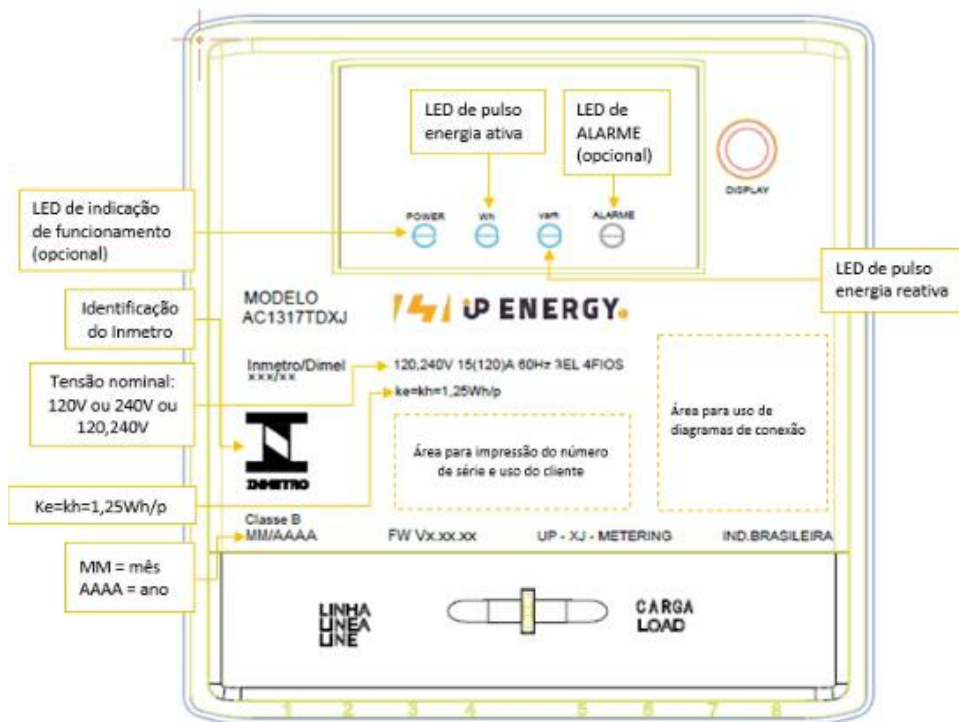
LED de pulso energia ativa

LED de ALARME (opcional)

DISPLAY

LED de indicação de funcionamento (opcional)

POWER

Wh

varh

ALARME

LED de pulso energia reativa

Identificação do Inmetro

MODELO
AC1317TDXJ

UP ENERGY

Inmetro/Dimel
xxx/xx

Tensão nominal: 120V ou 240V ou 120,240V

120,240V 15(120)A 60Hz 3EL 4FIOS

ke=kh=1,25Wh/p

Área para uso de diagramas de conexão

Área para impressão do número de série e uso do cliente

INMETRO

Ke=kh=1,25Wh/p

Classe B
MM/AAAA

FW Vx.xx.xx

UP - XJ - METERING

IND.BRASILEIRA

MM = mês
AAAA = ano

LINHA
LINEA
LINE

CARGA
LOAD

1 2 3 4 5 6 7 8